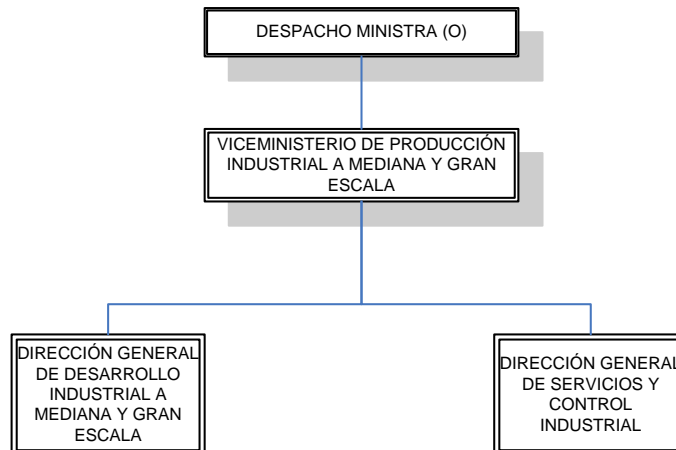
DESPACHO MINISTRA (O)

VICEMINISTERIO DE PRODUCCIÓN INDUSTRIAL A MEDIANA Y GRAN ESCALA

DIRECCIÓN GENERAL DE DESARROLLO INDUSTRIAL A MEDIANA Y GRAN ESCALA

DIRECCIÓN GENERAL DE SERVICIOS Y CONTROL INDUSTRIAL